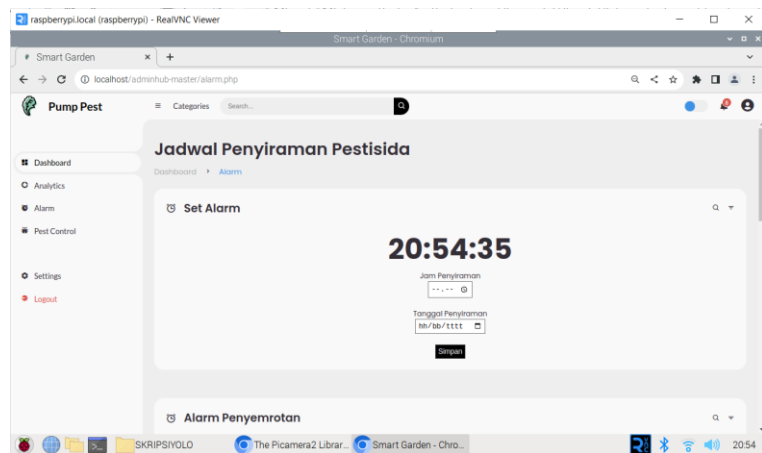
raspberrypi.local (raspberrypi) - RealVNC Viewer

Smart Garden - Chromium

Smart Garden × +

localhost/adminhub-master/alarm.php

Pump Pest

Categories Search...

Dashboard
Analytics
Alarm
Pest Control
Settings
Logout

Jadwal Penyiraman Pestisida

Dashboard › Alarm

Set Alarm

20:54:35

Jam Penyiraman
--:--

Tanggal Penyiraman
hh/bb/tttt

Simpan

Alarm Penyemrotan

SKRIPSIYOLO The Picamera2 Librar... Smart Garden - Chro... 20:54